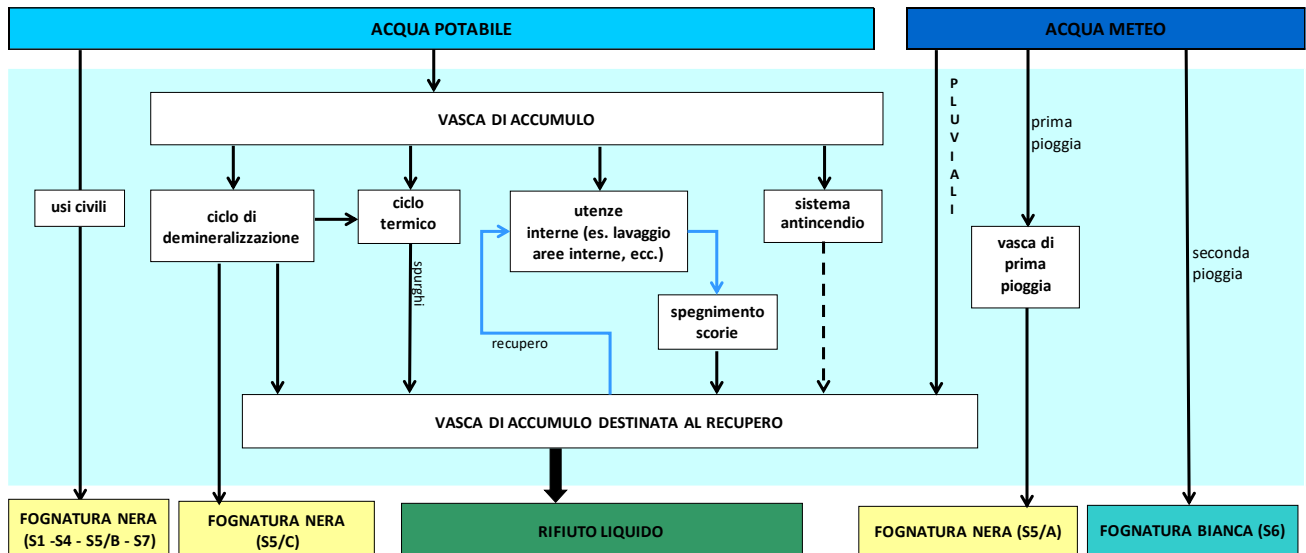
ACQUA POTABILE

ACQUA METEO

VASCA DI ACCUMULO

PLUVIALI

prima pioggia

usi civili

ciclo di demineralizzazione

ciclo termico

utenze interne (es. lavaggio aree interne, ecc.)

sistema antincendio

vasca di prima pioggia

seconda pioggia

spurghi

spegnimento scorie

recupero

VASCA DI ACCUMULO DESTINATA AL RECUPERO

FOGNATURA NERA (S1 -S4 - S5/B - S7)

FOGNATURA NERA (S5/C)

RIFIUTO LIQUIDO

FOGNATURA NERA (S5/A)

FOGNATURA BIANCA (S6)